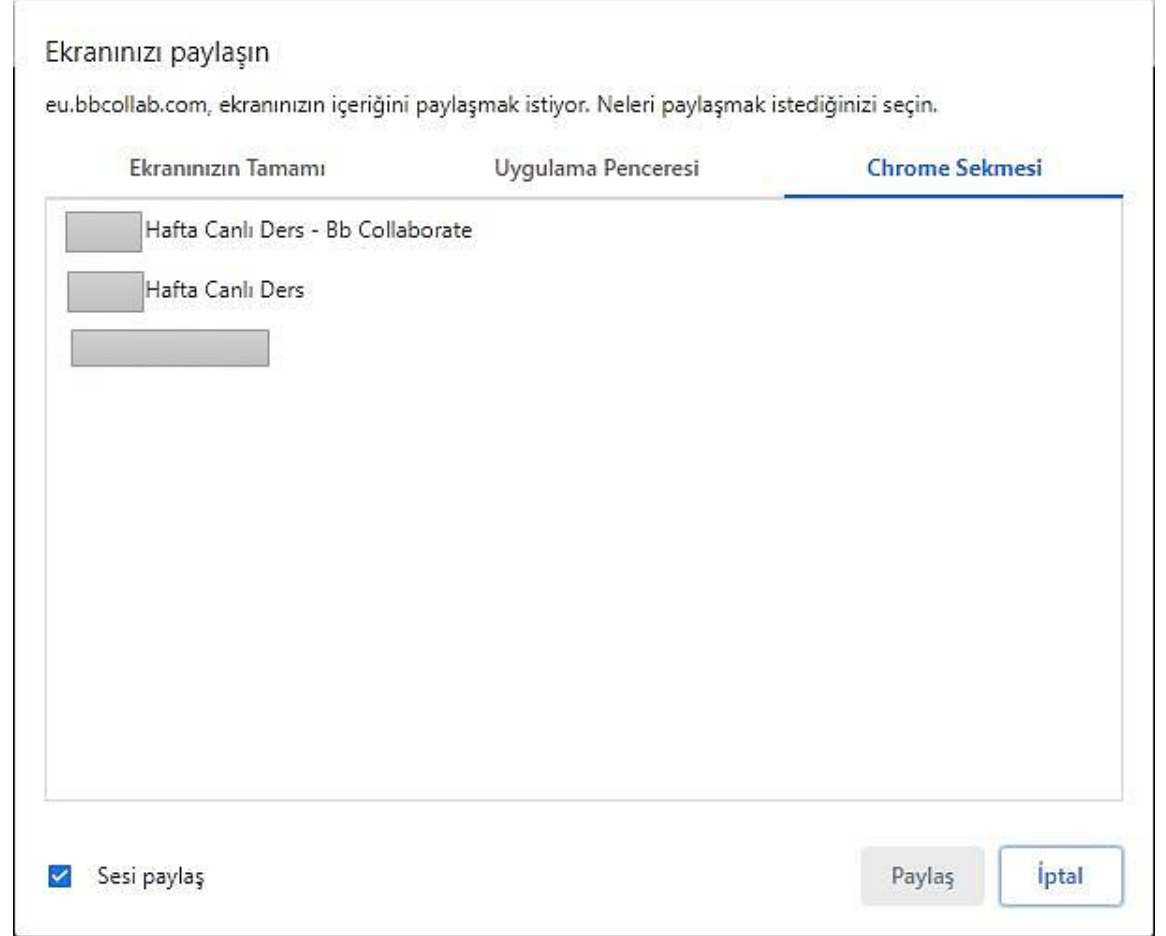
Ekranınızı paylaşın

eu.bbcollab.com, ekranınızın içeriğini paylaşmak istiyor. Neleri paylaşmak istediğinizi seçin.

Ekranınızın Tamamı

Uygulama Penceresi

Chrome Sekmesi

Hafta Canlı Ders - Bb Collaborate

Hafta Canlı Ders

Sesi paylaş

Paylaş

İptal